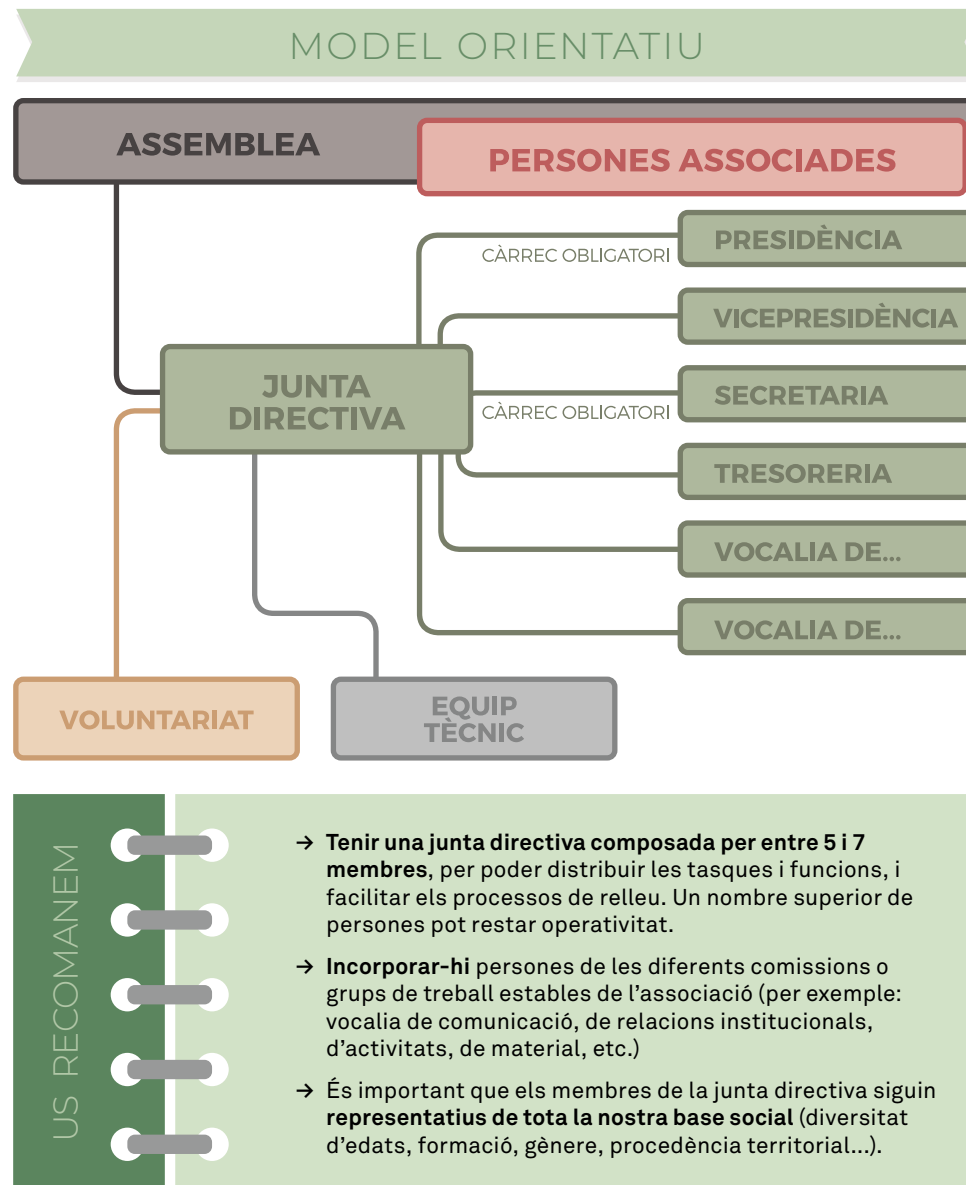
MODEL ORIENTATIU

ASSEMBLEA

PERSONES ASSOCIADES

CÀRREC OBLIGATORI

PRESIDÈNCIA

VICEPRESIDÈNCIA

JUNTA DIRECTIVA

CÀRREC OBLIGATORI

SECRETARIA

TRESORERIA

VOCALIA DE...

VOCALIA DE...

VOLUNTARIAT

EQUIP TÈCNIC

US RECOMANEM

→ **Tenir una junta directiva composada per entre 5 i 7 membres**, per poder distribuir les tasques i funcions, i facilitar els processos de relleu. Un nombre superior de persones pot restar operativitat.

→ **Incorporar-hi** persones de les diferents comissions o grups de treball estables de l'associació (per exemple: vocalia de comunicació, de relacions institucionals, d'activitats, de material, etc.)

→ És important que els membres de la junta directiva siguin **representatius de tota la nostra base social** (diversitat d'edats, formació, gènere, procedència territorial...).